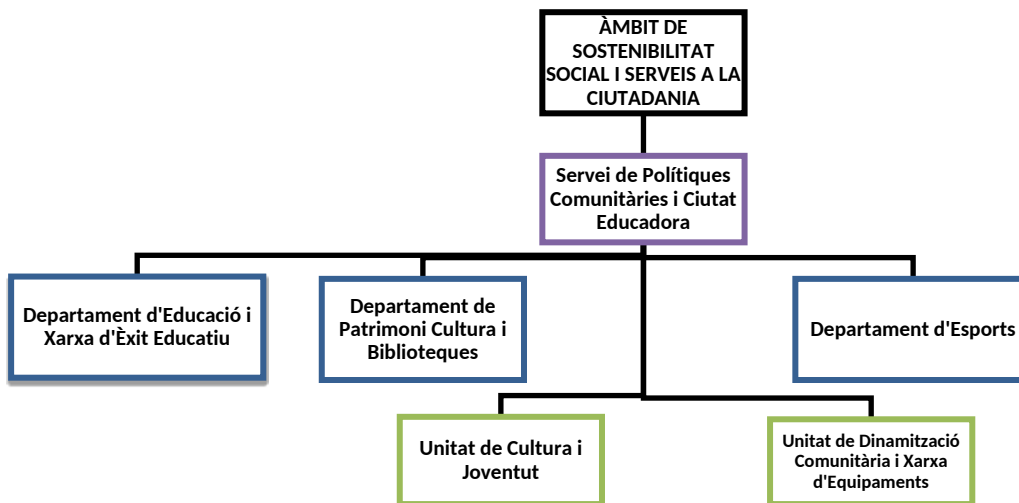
ÀMBIT DE SOSTENIBILITAT SOCIAL I SERVEIS A LA CIUTADANIA

Servei de Polítiques Comunitàries i Ciutat Educadora

Departament d'Educació i Xarxa d'Èxit Educatiu

Departament de Patrimoni Cultura i Biblioteques

Departament d'Esports

Unitat de Cultura i Joventut

Unitat de Dinamització Comunitària i Xarxa d'Equipaments